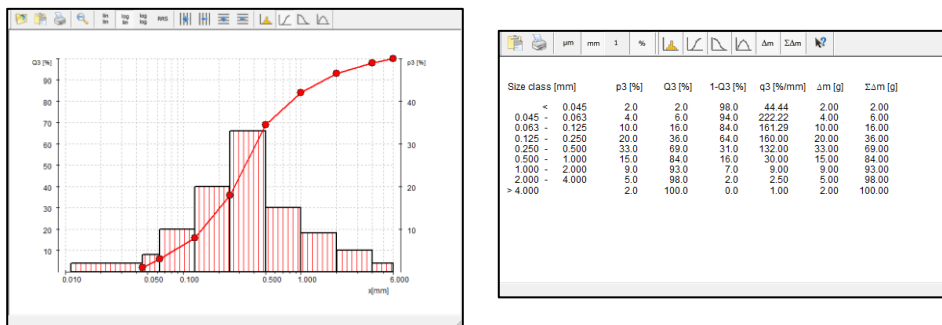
lin lin log lin log log RRS

Q3 [%] p3 [%]

90 80 70 60 50 40 30 20 10

40 30 20 10

0.010 0.050 0.100 0.500 1.000 6.000

x[mm]

µm mm 1 % Δm ΣΔm

| Size class [mm] | p3 [%] | Q3 [%] | 1-Q3 [%] | q3 [%/mm] | Δm [g] | ΣΔm [g] |
|---|---|---|---|---|---|---|
| < 0.045 | 2.0 | 2.0 | 98.0 | 44.44 | 2.00 | 2.00 |
| 0.045 - 0.063 | 4.0 | 6.0 | 94.0 | 222.22 | 4.00 | 6.00 |
| 0.063 - 0.125 | 10.0 | 16.0 | 84.0 | 161.29 | 10.00 | 16.00 |
| 0.125 - 0.250 | 20.0 | 36.0 | 64.0 | 160.00 | 20.00 | 36.00 |
| 0.250 - 0.500 | 33.0 | 69.0 | 31.0 | 132.00 | 33.00 | 69.00 |
| 0.500 - 1.000 | 15.0 | 84.0 | 16.0 | 30.00 | 15.00 | 84.00 |
| 1.000 - 2.000 | 9.0 | 93.0 | 7.0 | 9.00 | 9.00 | 93.00 |
| 2.000 - 4.000 | 5.0 | 98.0 | 2.0 | 2.50 | 5.00 | 98.00 |
| > 4.000 | 2.0 | 100.0 | 0.0 | 1.00 | 2.00 | 100.00 |